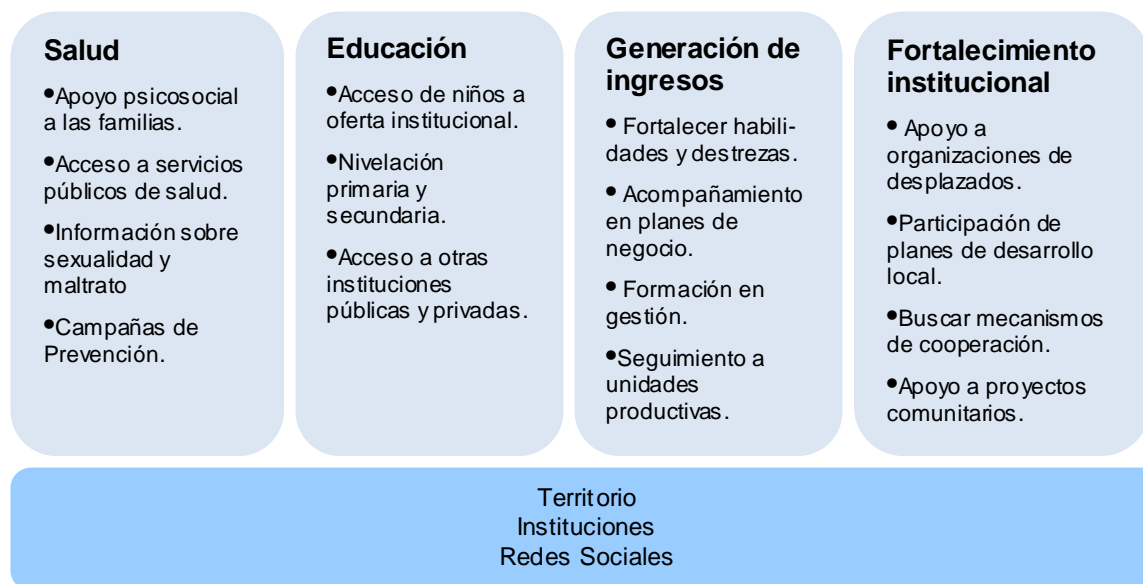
Salud

•Apoyo psicosocial a las familias.

•Acceso a servicios públicos de salud.

•Información sobre sexualidad y maltrato

•Campañas de Prevención.

Educación

•Acceso de niños a oferta institucional.

•Nivelación primaria y secundaria.

•Acceso a otras instituciones públicas y privadas.

Generación de ingresos

• Fortalecer habilidades y destrezas.

• Acompañamiento en planes de negocio.

• Formación en gestión.

•Seguimiento a unidades productivas.

Fortalecimiento institucional

• Apoyo a organizaciones de desplazados.

•Participación de planes de desarrollo local.

•Buscar mecanismos de cooperación.

•Apoyo a proyectos comunitarios.

Territorio
Instituciones
Redes Sociales